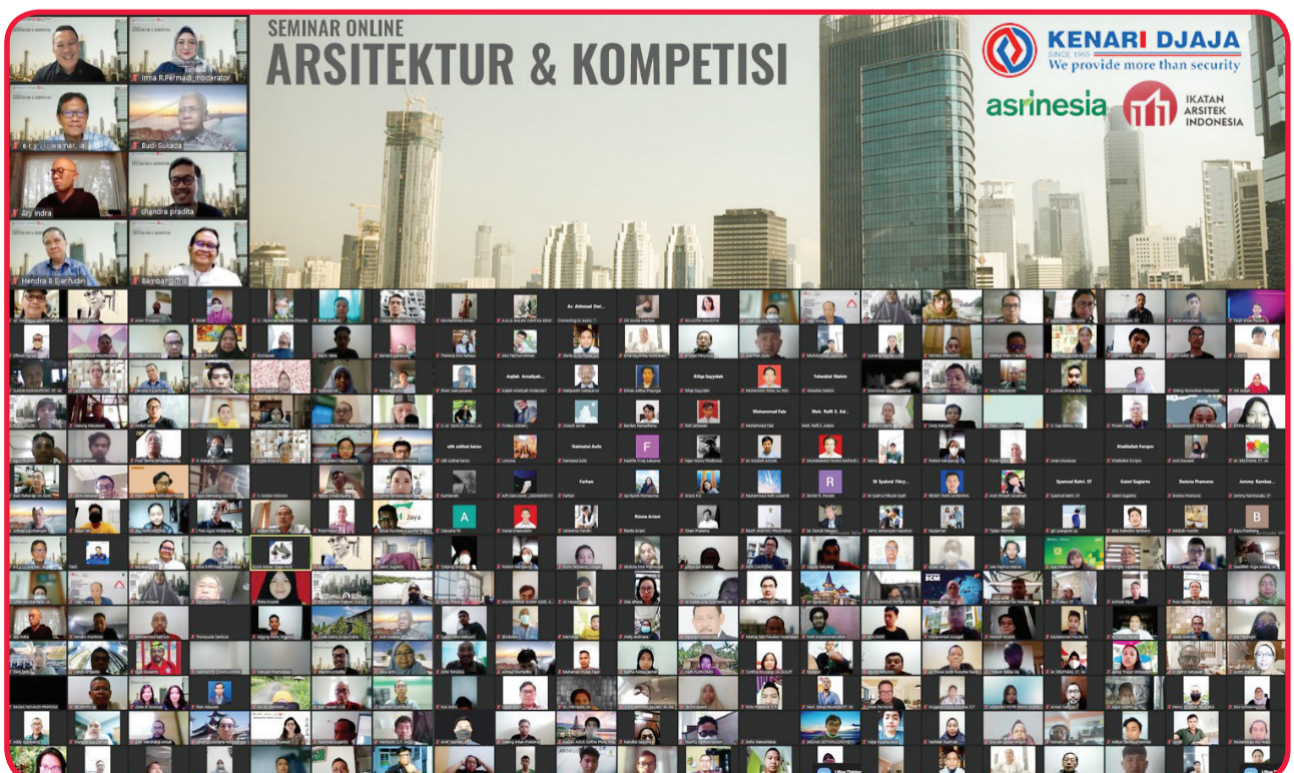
SEMINAR ONLINE
ARSITEKTUR & KOMPETISI

KENARI DJAJA
SINCE 1965
We provide more than security

asrinesia

IKATAN ARSITEK INDONESIA

Irma R.Fermadi_moderator
Budi Sukada
Ary Indra
chandra pradita
Hendra B Syarifudin
Bambang

Ar. Ahmad Dei...
Aqilah Amaliyah...
Rifqa Sayyidah
Fahmi Hakim
Muhammad Faiz
Moh. Rafli E. Ad...
siti zulihat karso
Haimatul Aulia
Kholifatuh Furqon
Farhan
M Syahrul Villry...
Syamsul Bahri. ST
Gatot Sugiarto
Darlena Pramono
Jammy Bambar...
Rizsia Ariani